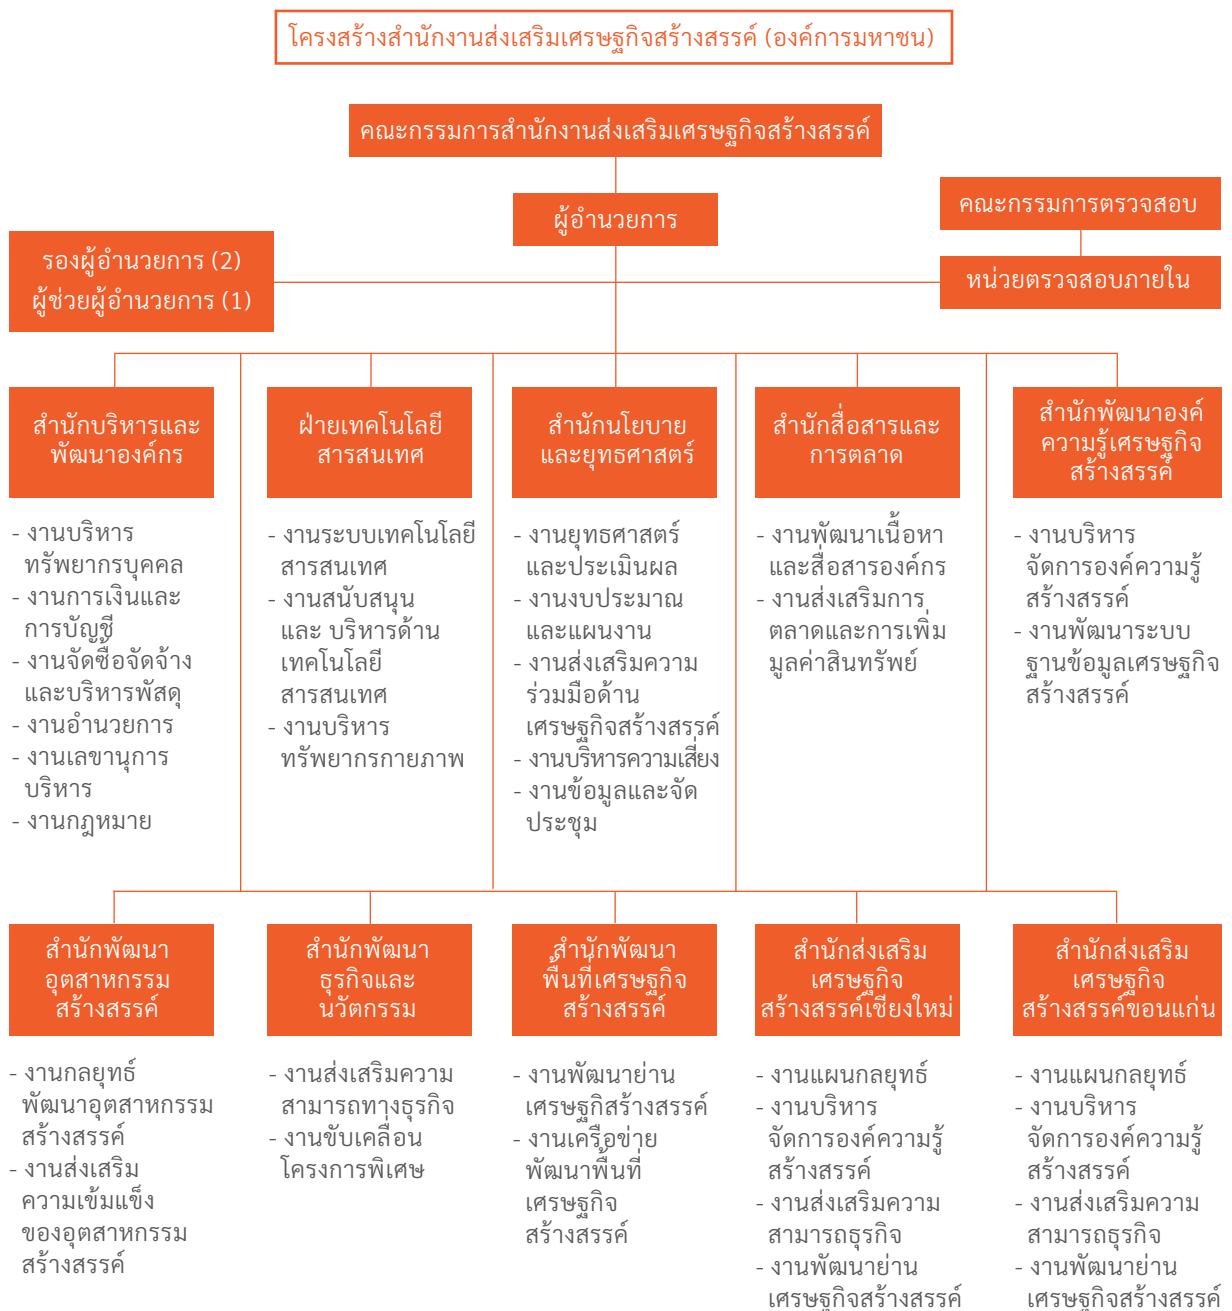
โครงสร้างสำนักงานส่งเสริมเศรษฐกิจสร้างสรรค์ (องค์การมหาชน)

คณะกรรมการสำนักงานส่งเสริมเศรษฐกิจสร้างสรรค์

ผู้อำนวยการ

คณะกรรมการตรวจสอบ

รองผู้อำนวยการ (2)
ผู้ช่วยผู้อำนวยการ (1)

หน่วยตรวจสอบภายใน

สำนักบริหารและพัฒนาองค์กร

- งานบริหารทรัพยากรบุคคล
- งานการเงินและการบัญชี
- งานจัดซื้อจัดจ้างและบริหารพัสดุ
- งานอำนวยการ
- งานเลขานุการบริหาร
- งานกฎหมาย

ฝ่ายเทคโนโลยีสารสนเทศ

- งานระบบเทคโนโลยีสารสนเทศ
- งานสนับสนุนและ บริหารด้านเทคโนโลยีสารสนเทศ
- งานบริหารทรัพยากรกายภาพ

สำนักนโยบายและยุทธศาสตร์

- งานยุทธศาสตร์และประเมินผล
- งานงบประมาณและแผนงาน
- งานส่งเสริมความร่วมมือด้านเศรษฐกิจสร้างสรรค์
- งานบริหารความเสี่ยง
- งานข้อมูลและจัดประชุม

สำนักสื่อสารและการตลาด

- งานพัฒนาเนื้อหาและสื่อสารองค์กร
- งานส่งเสริมการตลาดและการเพิ่มมูลค่าสินทรัพย์

สำนักพัฒนาองค์ความรู้เศรษฐกิจสร้างสรรค์

- งานบริหารจัดการองค์ความรู้สร้างสรรค์
- งานพัฒนาระบบฐานข้อมูลเศรษฐกิจสร้างสรรค์

สำนักพัฒนาอุตสาหกรรมสร้างสรรค์

- งานกลยุทธ์พัฒนาอุตสาหกรรมสร้างสรรค์
- งานส่งเสริมความเข้มแข็งของอุตสาหกรรมสร้างสรรค์

สำนักพัฒนาธุรกิจและนวัตกรรม

- งานส่งเสริมความสามารถทางธุรกิจ
- งานขับเคลื่อนโครงการพิเศษ

สำนักพัฒนาพื้นที่เศรษฐกิจสร้างสรรค์

- งานพัฒนาย่านเศรษฐกิสร้างสรรค์
- งานเครือข่ายพัฒนาพื้นที่เศรษฐกิจสร้างสรรค์

สำนักส่งเสริมเศรษฐกิจสร้างสรรค์เชียงใหม่

- งานแผนกลยุทธ์
- งานบริหารจัดการองค์ความรู้สร้างสรรค์
- งานส่งเสริมความสามารถธุรกิจ
- งานพัฒนาย่านเศรษฐกิจสร้างสรรค์

สำนักส่งเสริมเศรษฐกิจสร้างสรรค์ขอนแก่น

- งานแผนกลยุทธ์
- งานบริหารจัดการองค์ความรู้สร้างสรรค์
- งานส่งเสริมความสามารถธุรกิจ
- งานพัฒนาย่านเศรษฐกิจสร้างสรรค์